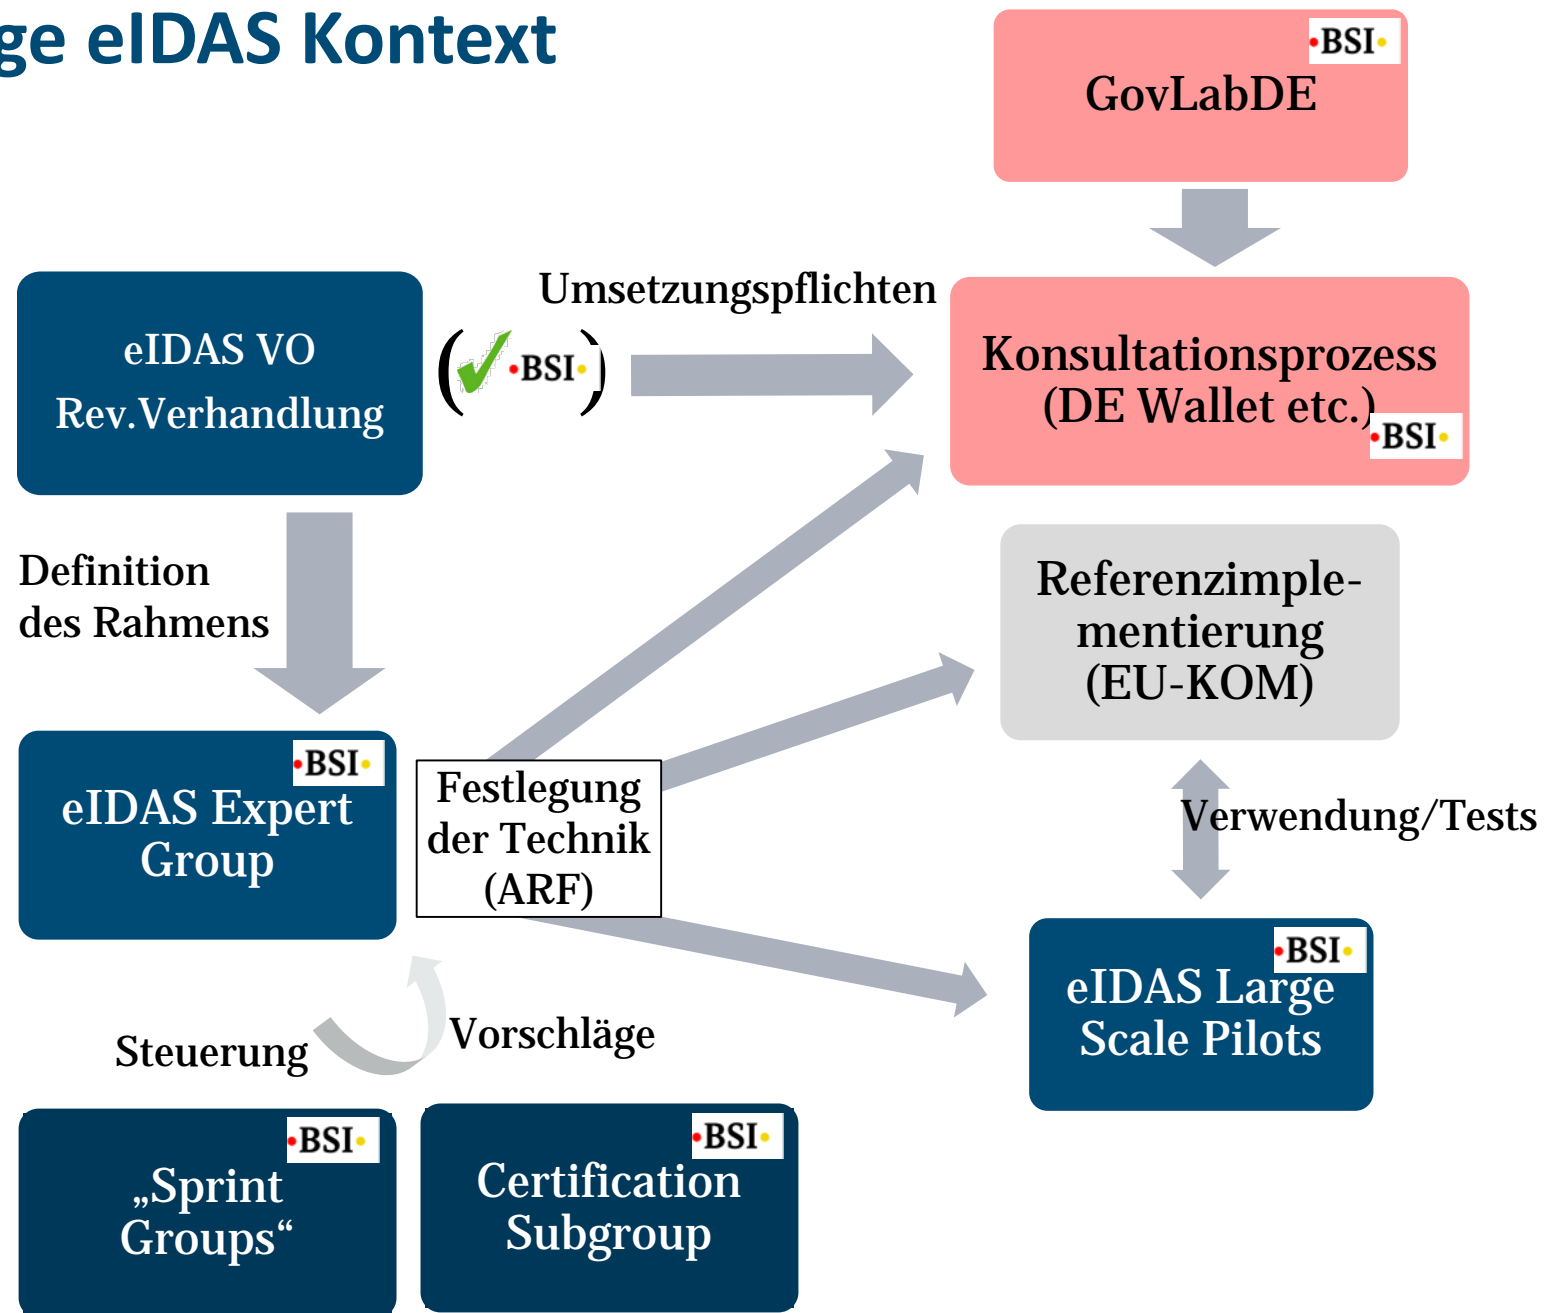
ge eIDAS Kontext

BSI
GovLabDE

eIDAS VO
Rev.Verhandlung

(BSI)

Umsetzungspflichten

Konsultationsprozess
(DE Wallet etc.)
BSI

Definition
des Rahmens

Referenzimplementierung
(EU-KOM)

BSI
eIDAS Expert
Group

Festlegung
der Technik
(ARF)

Verwendung/Tests

BSI
eIDAS Large
Scale Pilots

Steuerung

Vorschläge

BSI
„Sprint
Groups“

BSI
Certification
Subgroup